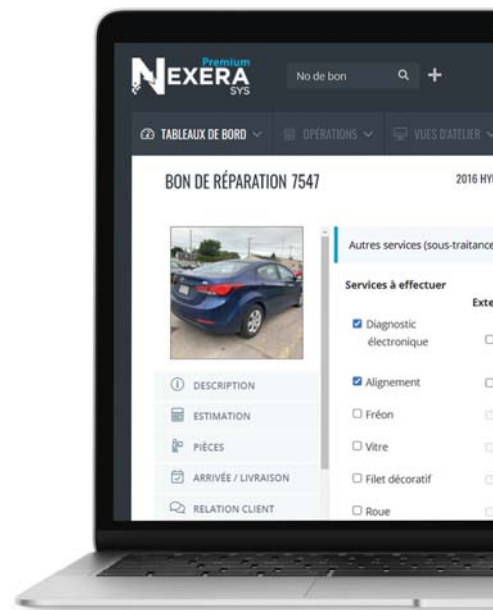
Premium
NEXERA
SYS

No de bon

TABLEAUX DE BORD
OPÉRATIONS
VUES D'ATELIER

BON DE RÉPARATION 7547

2016 HY

Autres services (sous-traitance

Services à effectuer

Exte

Diagnostic électronique

Alignement

Fréon

Vitre

Filet décoratif

Roue

DESCRIPTION

ESTIMATION

PIÈCES

ARRIVÉE / LIVRAISON

RELATION CLIENT